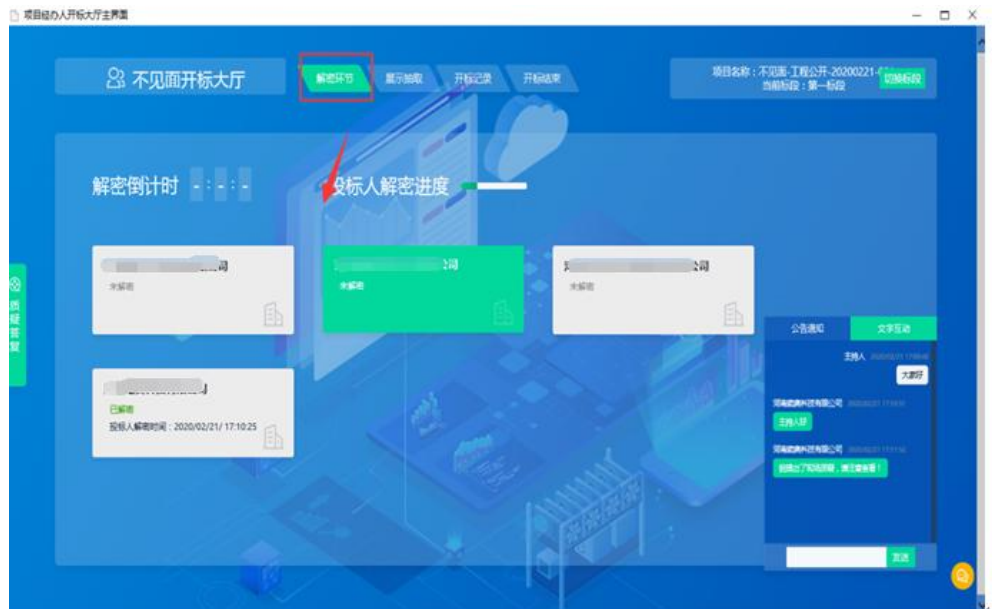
项目经办人开标大厅主界面

不见面开标大厅

解密环节 展示抽取 开标记录 开标结束

项目名称：不见面-工程公开-20200221-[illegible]
当前标段：第一标段
切换标段

解密倒计时 - : - : -

投标人解密进度

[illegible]司
未解密

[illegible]司
未解密

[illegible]公司
未解密

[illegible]
已解密
投标人解密时间：2020/02/21/ 17:10:25

质疑答复

公告通知 文字互动

主持人 2020/02/21 17:09:46
大家好

河南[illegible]科技有限公司 2020/02/21 17:10:55
主持人好

河南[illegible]科技有限公司 2020/02/21 17:11:02
我提出了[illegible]，请注意查看！

发送